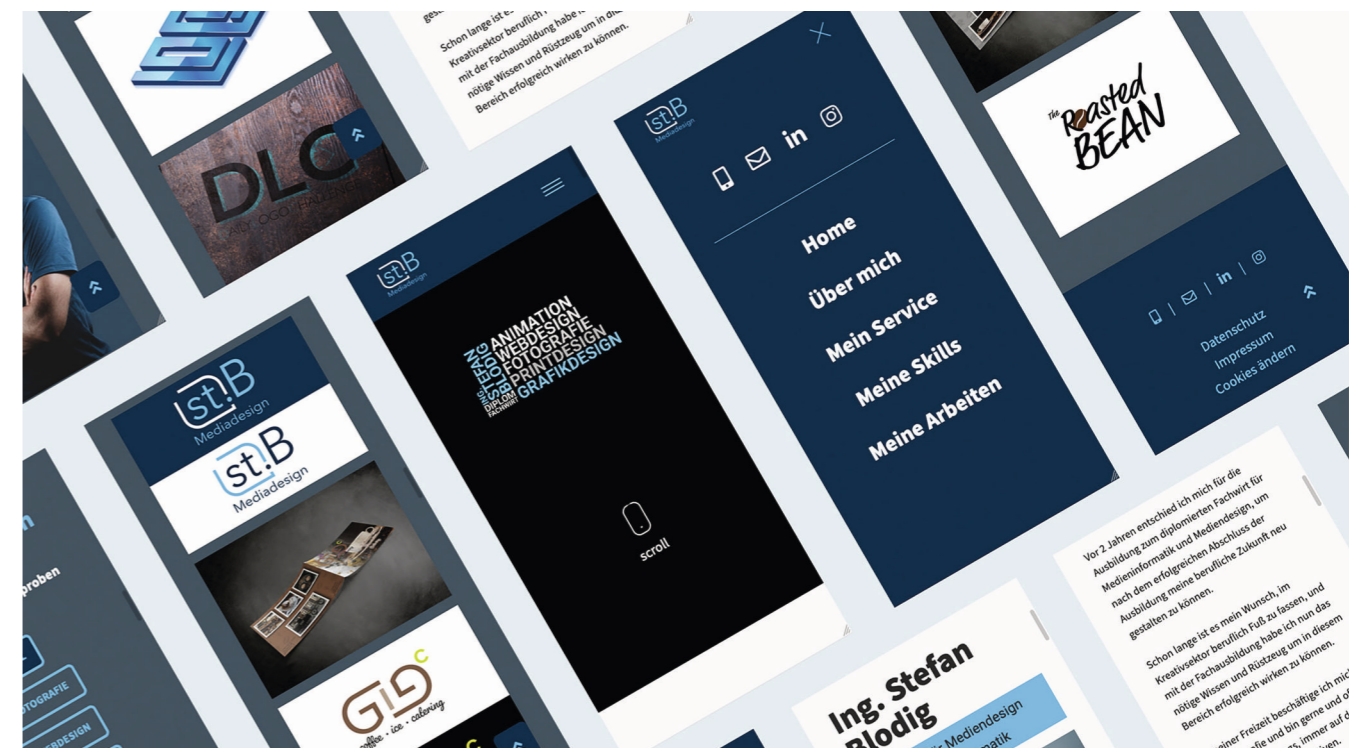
Schon lange ist es mein Wunsch, im Kreativsektor beruflich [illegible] mit der Fachausbildung habe ich nun das nötige Wissen und Rüstzeug um in diesem Bereich erfolgreich wirken zu können.

DLC

st.B Mediadesign

ING STEFAN BLODIG DIPLOM FACHWIRT
ANIMATION
WEBDESIGN
FOTOGRAFIE
PRINTDESIGN
GRAFIKDESIGN

scroll

st.B Mediadesign

Home
Über mich
Mein Service
Meine Skills
Meine Arbeiten

The Roasted BEAN

Datenschutz
Impressum
Cookies ändern

st.B Mediadesign

st.B Mediadesign

GIG coffee · ice · catering

proben
OTOGRAFIE
RDESIGN

Vor 2 Jahren entschied ich mich für die Ausbildung zum diplomierten Fachwirt für Medieninformatik und Mediendesign, um nach dem erfolgreichen Abschluss der Ausbildung meine berufliche Zukunft neu gestalten zu können.

Schon lange ist es mein Wunsch, im Kreativsektor beruflich Fuß zu fassen, und mit der Fachausbildung habe ich nun das nötige Wissen und Rüstzeug um in diesem Bereich erfolgreich wirken zu können.

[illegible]iner Freizeit beschäftige ich mi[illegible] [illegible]fie und bin gerne und of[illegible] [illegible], immer auf d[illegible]

Ing. Stefan Blodig
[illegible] Mediendesign
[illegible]matik